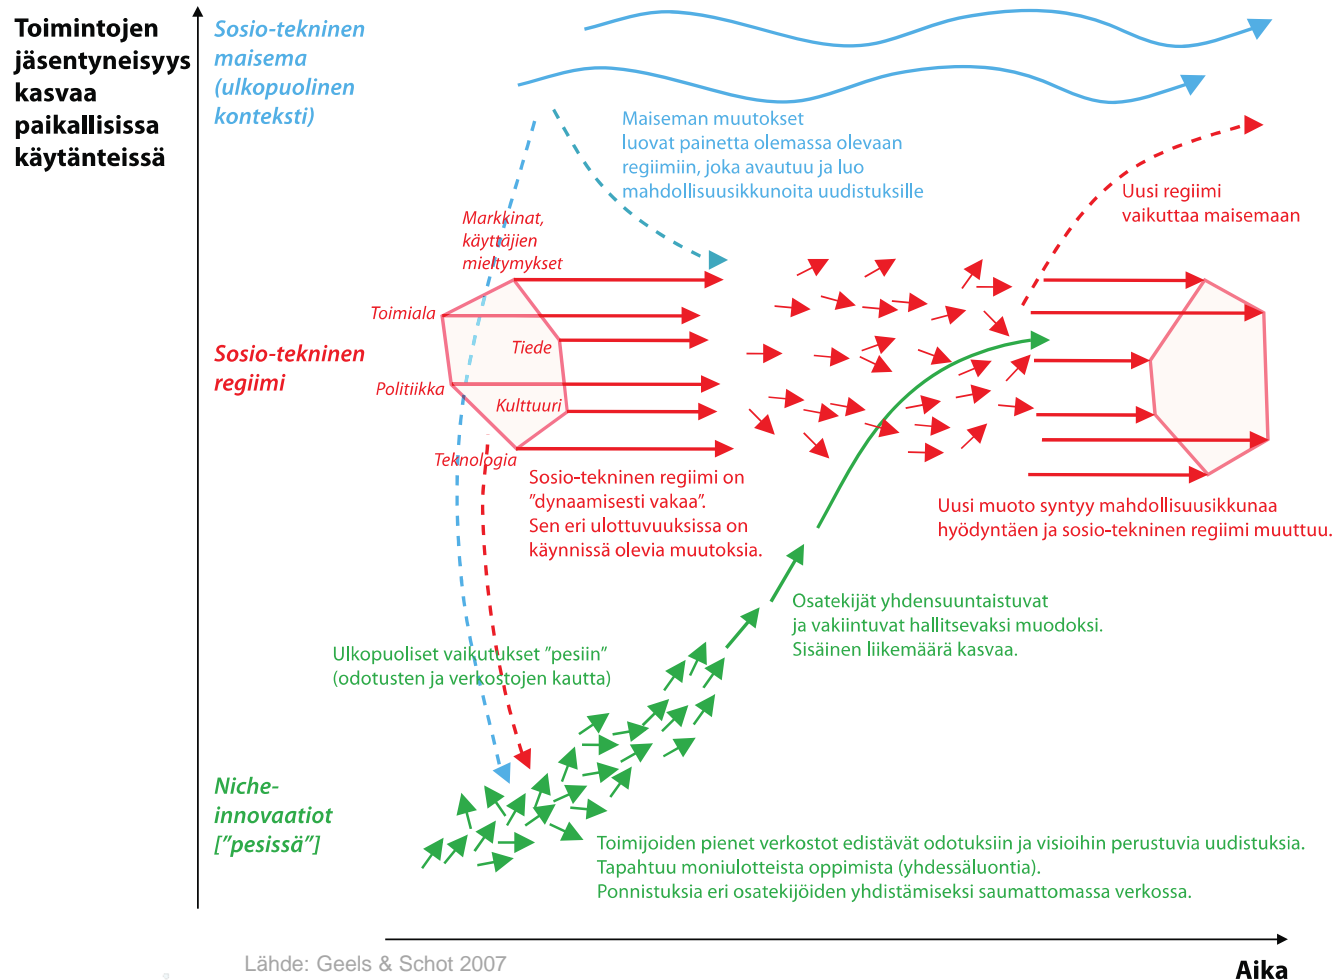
Toimintojen jäsentyneisyys kasvaa paikallisissa käytänteissä

Sosio-tekninen maisema (ulkopuolinen konteksti)

Maiseman muutokset luovat painetta olemassa olevaan regiimiin, joka avautuu ja luo mahdollisuusikkunoita uudistuksille

Uusi regiimi vaikuttaa maisemaan

Markkinat, käyttäjien mieltymykset

Toimiala

Tiede

Politiikka

Kulttuuri

Teknologia

Sosio-tekninen regiimi

Sosio-tekninen regiimi on "dynaamisesti vakaa". Sen eri ulottuvuuksissa on käynnissä olevia muutoksia.

Uusi muoto syntyy mahdollisuusikkunaa hyödyntäen ja sosio-tekninen regiimi muuttuu.

Osatekijät yhdensuuntaistuvat ja vakiintuvat hallitsevaksi muodoksi. Sisäinen liikemäärä kasvaa.

Ulkopuoliset vaikutukset "pesiin" (odotusten ja verkostojen kautta)

Niche-innovaatiot ["pesissä"]

Toimijoiden pienet verkostot edistävät odotuksiin ja visioihin perustuvia uudistuksia. Tapahtuu moniulotteista oppimista (yhdessäluontia). Ponnistuksia eri osatekijöiden yhdistämiseksi saumattomassa verkossa.

Lähde: Geels & Schot 2007

Aika